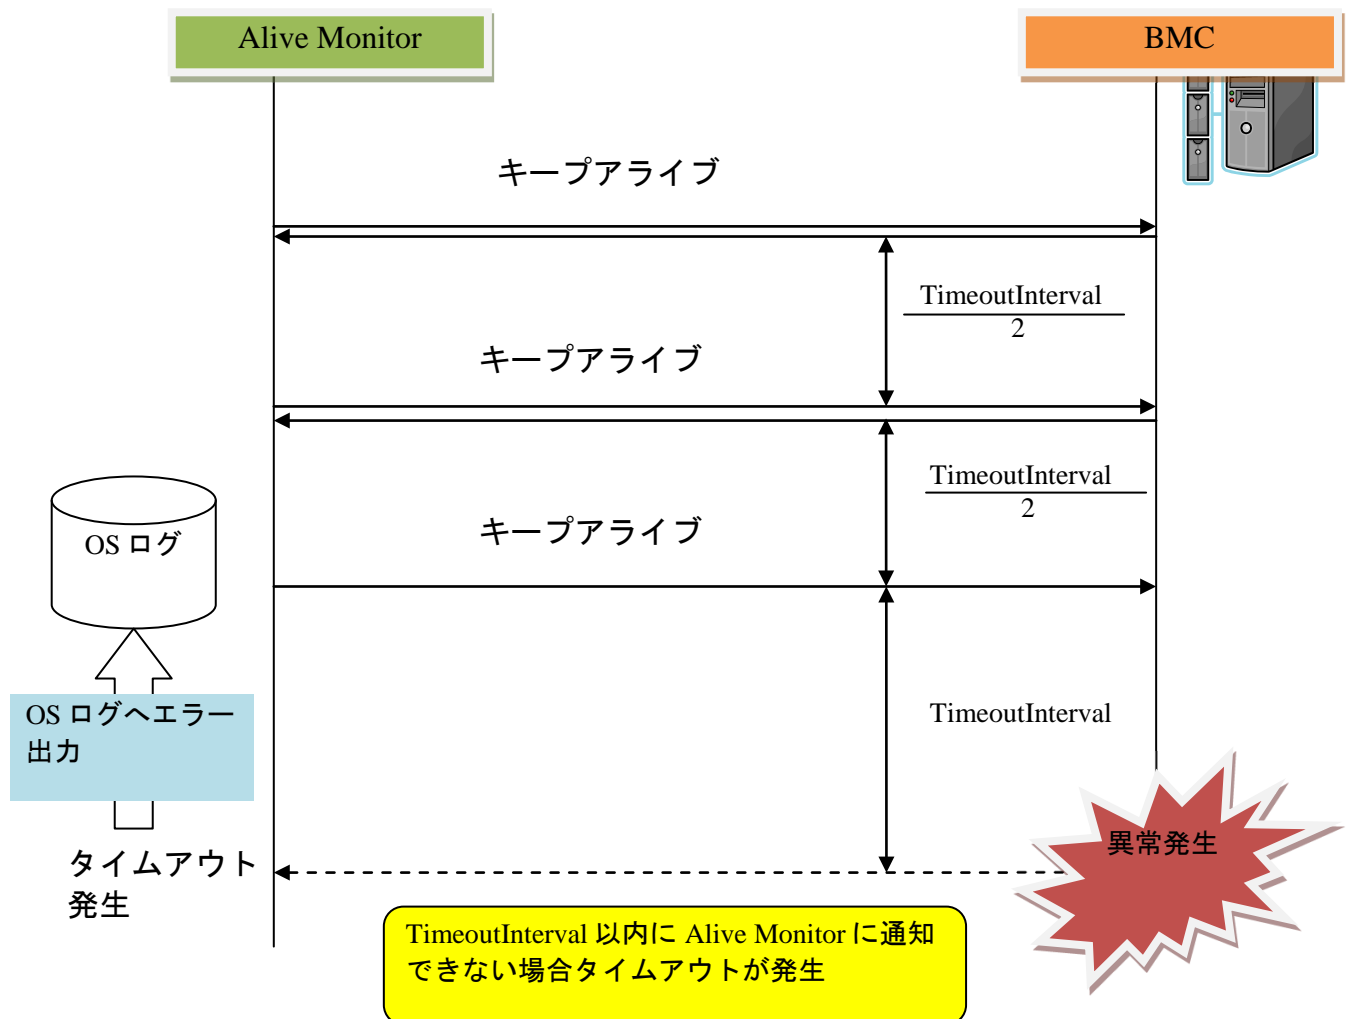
Alive Monitor

BMC

キープアライブ

$\frac{\text{TimeoutInterval}}{2}$

キープアライブ

$\frac{\text{TimeoutInterval}}{2}$

キープアライブ

OS ログ

TimeoutInterval

OS ログへエラー出力

タイムアウト発生

異常発生

TimeoutInterval 以内に Alive Monitor に通知できない場合タイムアウトが発生